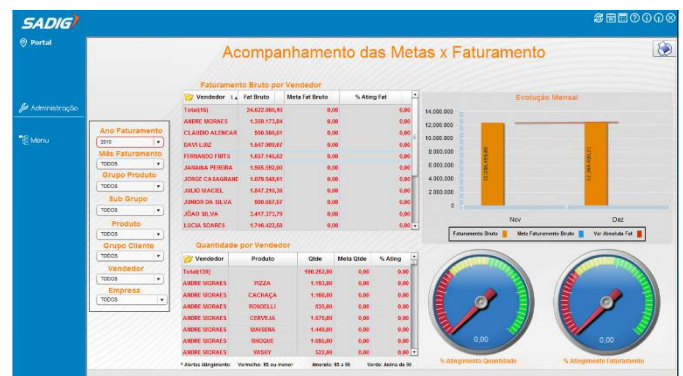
SADIG

Portal

Administração

Menu

Acompanhamento das Metas x Faturamento

Ano Faturamento
2015

Mês Faturamento
TODOS

Grupo Produto
TODOS

Sub Grupo
TODOS

Produto
TODOS

Grupo Cliente
TODOS

Vendedor
TODOS

Empresa
TODOS

Faturamento Bruto por Vendedor

| Vendedor | Fat Bruto | Meta Fat Bruto | % Ating Fat |
|---|---|---|---|
| Total(16) | 24.022.060,48 | 0,00 | 0,00 |
| ANDRE MORAES | 1.339.173,84 | 0,00 | 0,00 |
| CLAUDIO ALENCAR | 598.506,01 | 0,00 | 0,00 |
| DAVI LUIZ | 1.647.909,67 | 0,00 | 0,00 |
| FERNANDO FRITS | 1.657.145,62 | 0,00 | 0,00 |
| JANAINA PEREIRA | 1.505.352,00 | 0,00 | 0,00 |
| JORGE CASAGRANDE | 1.678.640,01 | 0,00 | 0,00 |
| JULIO MACIEL | 1.847.216,36 | 0,00 | 0,00 |
| JUNIOR DA SILVA | 990.687,07 | 0,00 | 0,00 |
| JOÃO SILVA | 3.417.377,79 | 0,00 | 0,00 |
| LUCIA SOARES | 1.746.422,55 | 0,00 | 0,00 |

Evolução Mensal

14.000.000
12.000.000
10.000.000
8.000.000
6.000.000
4.000.000
2.000.000
0

Nov
Dez

Faturamento Bruto
Meta Faturamento Bruto
Vlr Absoluto Fat

Quantidade por Vendedor

| Vendedor | Produto | Qtde | Meta Qtde | % Ating |
|---|---|---|---|---|
| Total(139) | | 100.252,00 | 0,00 | 0,00 |
| ANDRE MORAES | PIZZA | 1.193,00 | 0,00 | 0,00 |
| ANDRE MORAES | CACHAÇA | 1.180,00 | 0,00 | 0,00 |
| ANDRE MORAES | ROSCELLI | 835,00 | 0,00 | 0,00 |
| ANDRE MORAES | CERVEJA | 1.075,00 | 0,00 | 0,00 |
| ANDRE MORAES | MAISENA | 1.449,00 | 0,00 | 0,00 |
| ANDRE MORAES | BROQUE | 1.086,00 | 0,00 | 0,00 |
| ANDRE MORAES | WISKY | 522,00 | 0,00 | 0,00 |

* Alertas Atingimento: Vermelho: 95 ou menor Amarelo: 95 a 98 Verde: Acima de 98

0,00
% Atingimento Quantidade

0,00
% Atingimento Faturamento